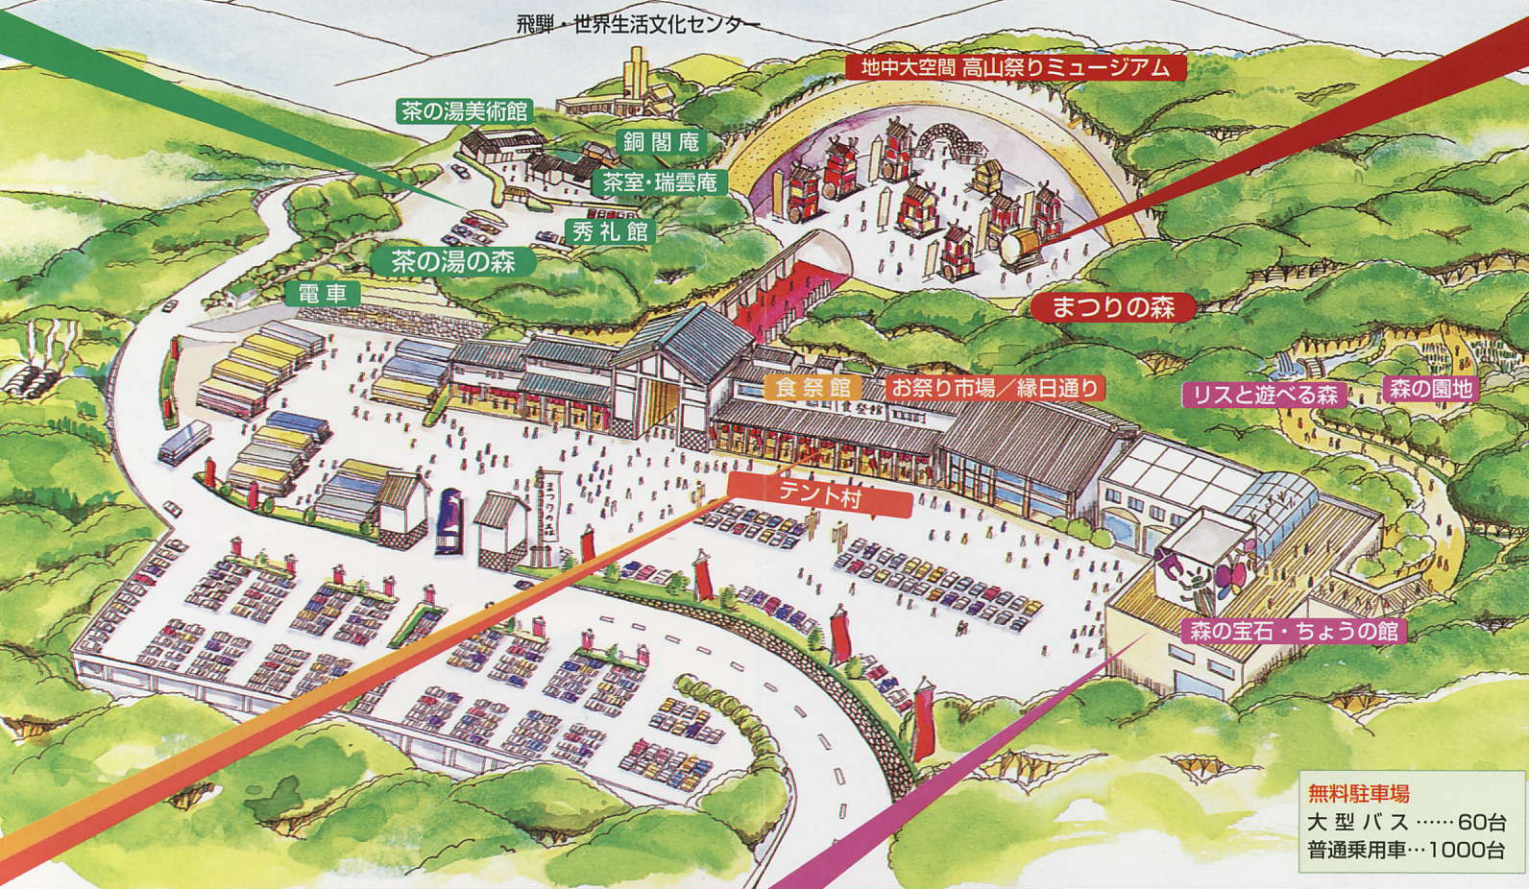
飛騨・世界生活文化センター

地中大空間 高山祭りミュージアム

茶の湯美術館

銅閣庵

茶室・瑞雲庵

秀礼館

茶の湯の森

電車

まつりの森

食祭館

お祭り市場／縁日通り

リスと遊べる森

森の園地

テント村

森の宝石・ちょうの館

無料駐車場
大型バス……60台
普通乗用車…1000台